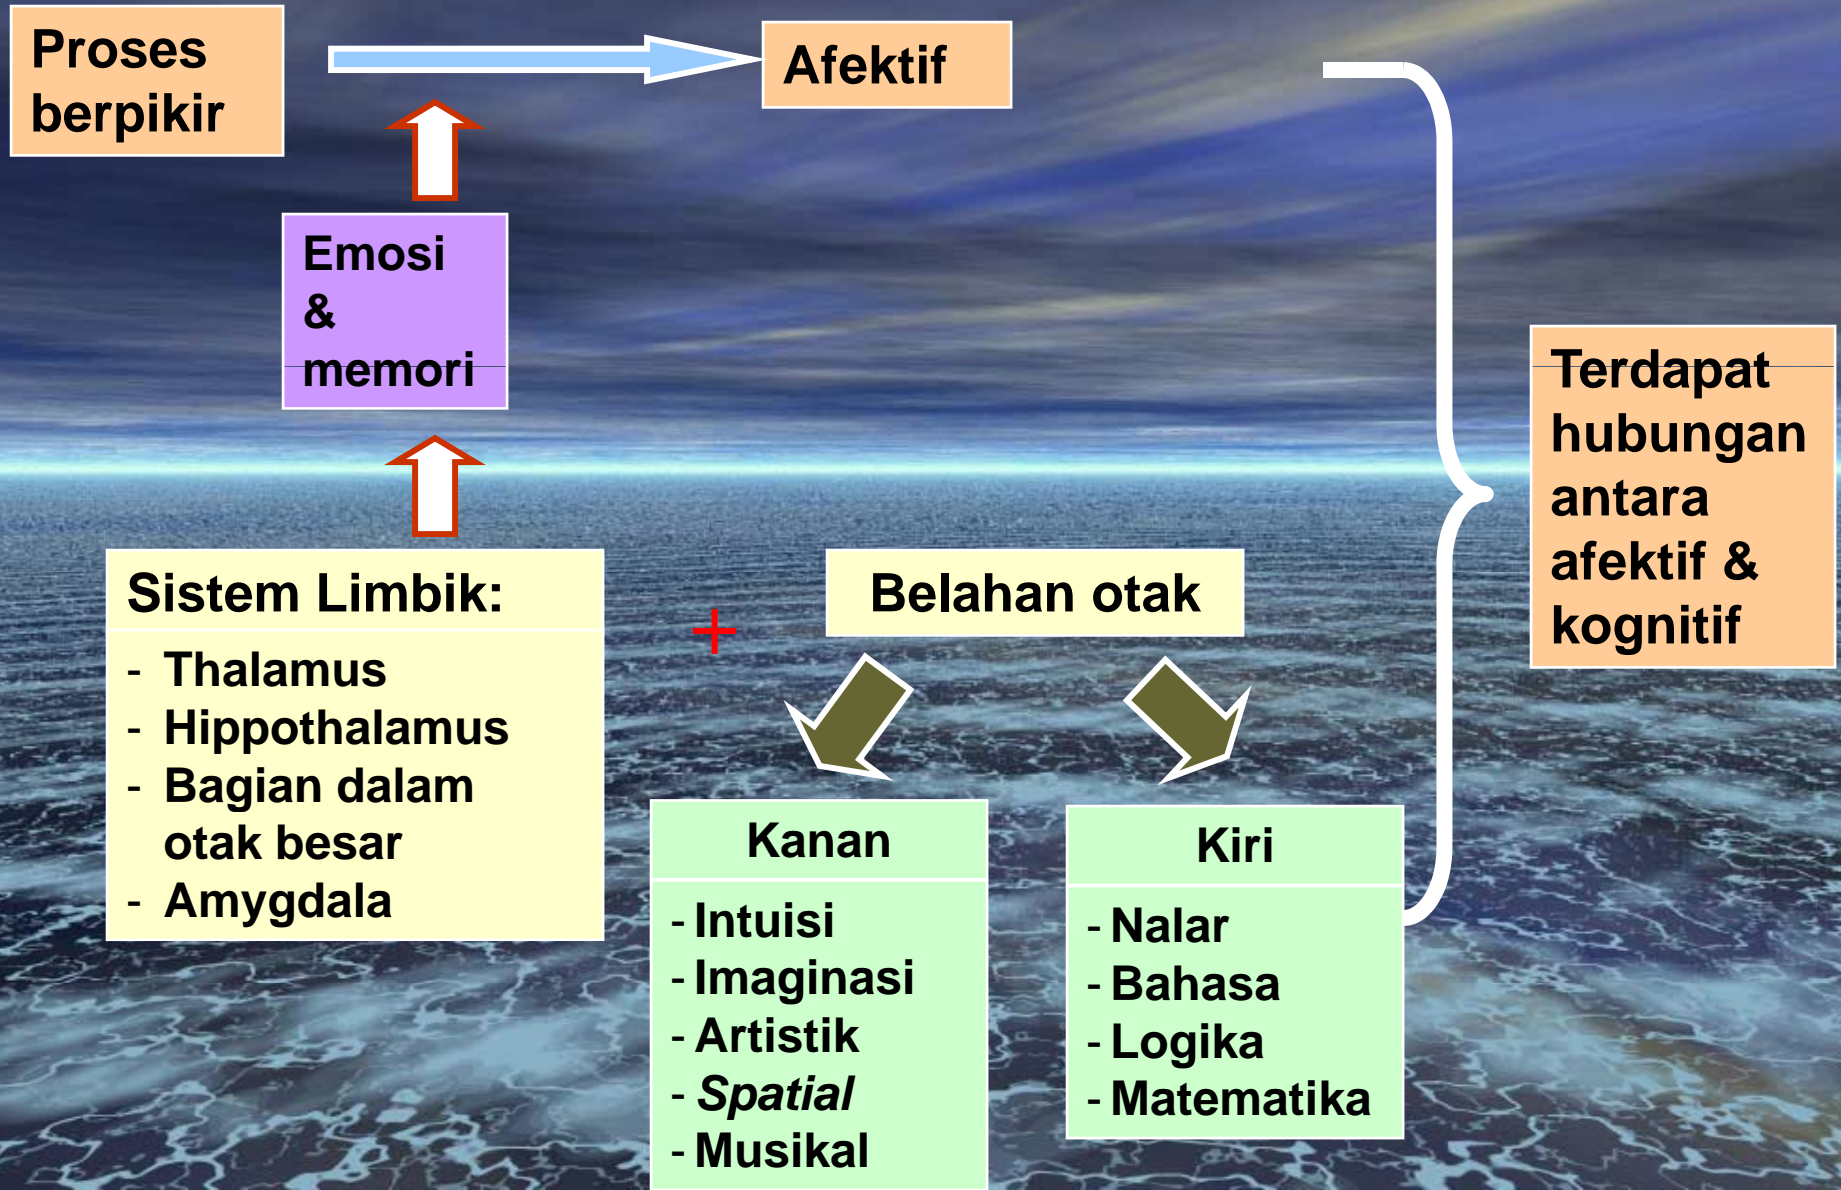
Proses berpikir

Afektif

Emosi & memori

Sistem Limbik:

- Thalamus
- Hippothalamus
- Bagian dalam otak besar
- Amygdala

+

Belahan otak

Kanan

- Intuisi
- Imaginasi
- Artistik
- *Spatial*
- Musikal

Kiri

- Nalar
- Bahasa
- Logika
- Matematika

Terdapat hubungan antara afektif & kognitif